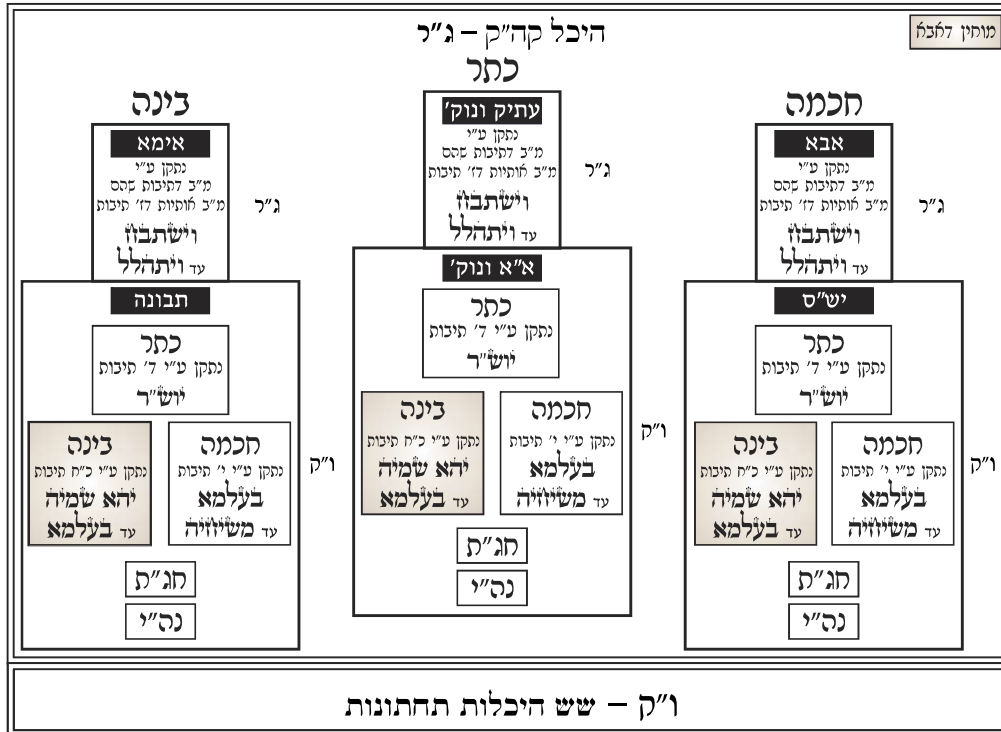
מוחין לאבא

היכל קה״ק – ג״ר

כתר

עתיק ונוק׳
נתקן ע״י
מ״ב לתיבות שהם
מ״ב אותיות דז׳ תיבות
וישתבח
עד ויתהלל

ג״ר

א״א ונוק׳

כתר
נתקן ע״י ד׳ תיבות
יוש״ר

חכמה
נתקן ע״י י׳ תיבות
בעלמא
עד משיזיה

בינה
נתקן ע״י כ״ח תיבות
יהא שמיה
עד בעלמא

ו״ק

חג״ת

נה״י

חכמה

אבא
נתקן ע״י
מ״ב לתיבות שהם
מ״ב אותיות דז׳ תיבות
וישתבח
עד ויתהלל

ג״ר

יש״ס

כתר
נתקן ע״י ד׳ תיבות
יוש״ר

חכמה
נתקן ע״י י׳ תיבות
בעלמא
עד משיזיה

בינה
נתקן ע״י כ״ח תיבות
יהא שמיה
עד בעלמא

ו״ק

חג״ת

נה״י

בינה

אימא
נתקן ע״י
מ״ב לתיבות שהם
מ״ב אותיות דז׳ תיבות
וישתבח
עד ויתהלל

ג״ר

תבונה

כתר
נתקן ע״י ד׳ תיבות
יוש״ר

חכמה
נתקן ע״י י׳ תיבות
בעלמא
עד משיזיה

בינה
נתקן ע״י כ״ח תיבות
יהא שמיה
עד בעלמא

ו״ק

חג״ת

נה״י

ו״ק – שש היכלות תחתונות